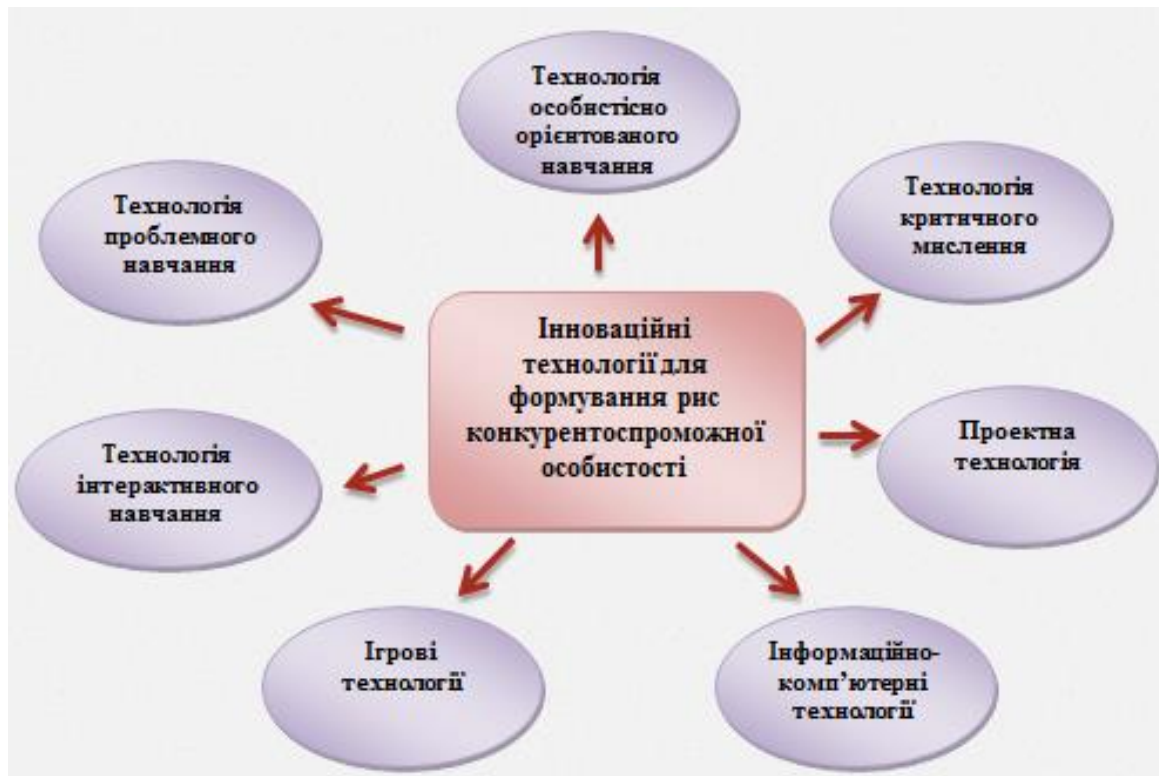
Технологія особистісно орієнтованого навчання

Технологія проблемного навчання

Технологія критичного мислення

Інноваційні технології для формування рис конкурентоспроможної особистості

Проектна технологія

Технологія інтерактивного навчання

Ігрові технології

Інформаційно-комп'ютерні технології